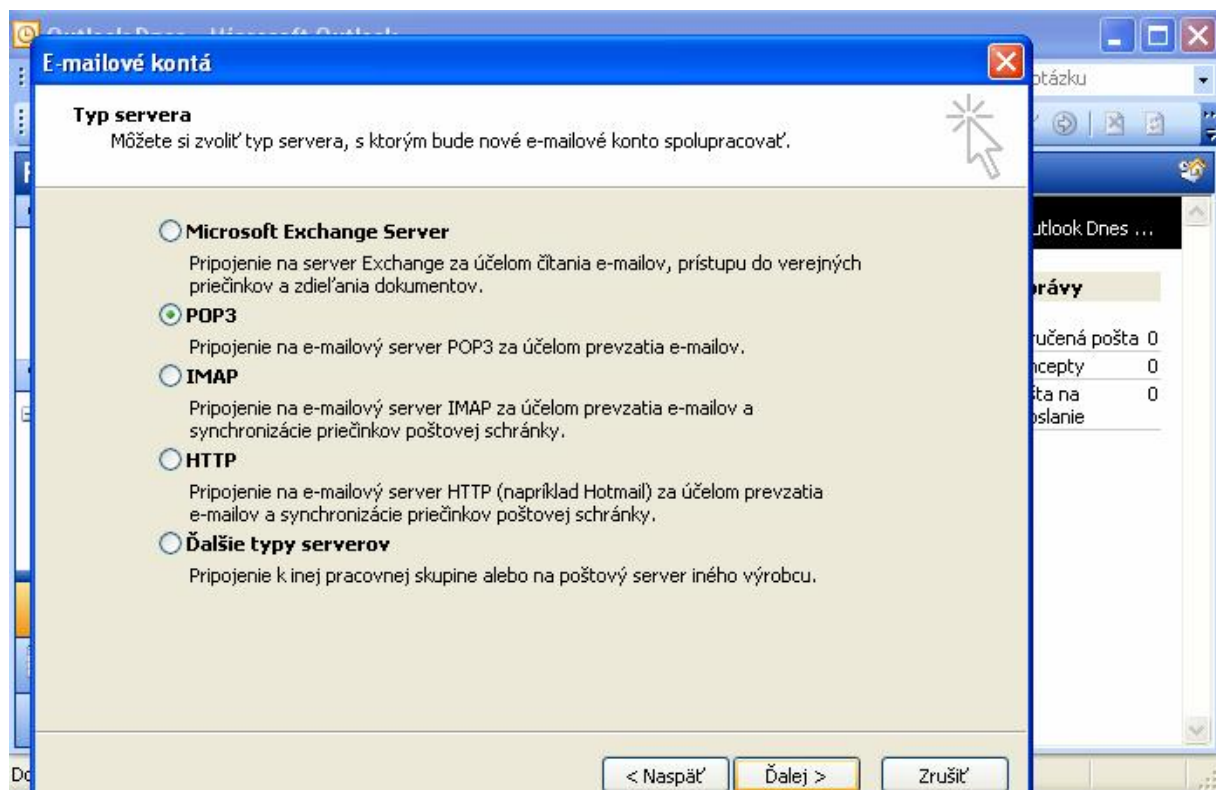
E-mailové kontá

Typ servera
Môžete si zvoliť typ servera, s ktorým bude nové e-mailové konto spolupracovať.

Microsoft Exchange Server
Pripojenie na server Exchange za účelom čítania e-mailov, prístupu do verejných priečinkov a zdieľania dokumentov.

POP3
Pripojenie na e-mailový server POP3 za účelom prevzatia e-mailov.

IMAP
Pripojenie na e-mailový server IMAP za účelom prevzatia e-mailov a synchronizácie priečinkov poštovej schránky.

HTTP
Pripojenie na e-mailový server HTTP (napríklad Hotmail) za účelom prevzatia e-mailov a synchronizácie priečinkov poštovej schránky.

Ďalšie typy serverov
Pripojenie k inej pracovnej skupine alebo na poštový server iného výrobcu.

< Naspäť | Ďalej > | Zrušiť

otázku

utlook Dnes ...

rávy

ručená pošta 0
ncepty 0
šta na oslanie 0

Do